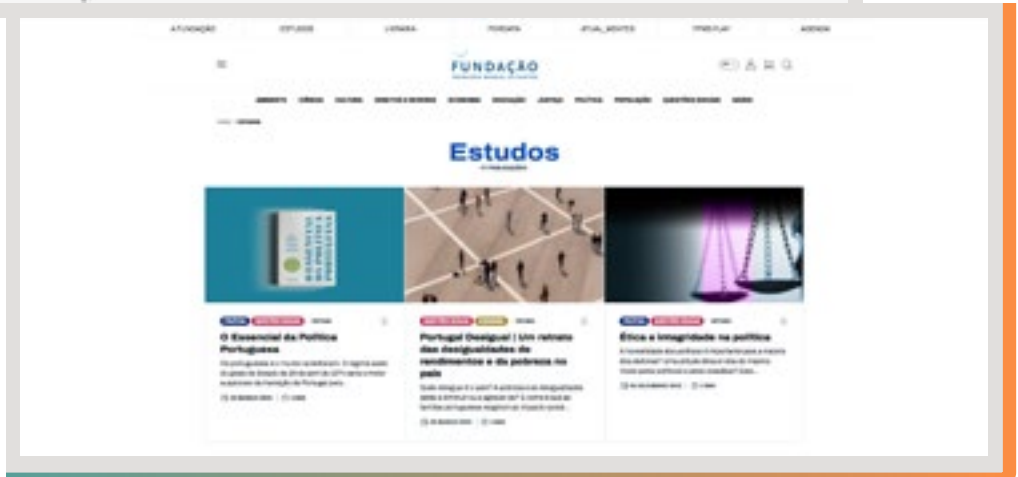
A FUNDAÇÃO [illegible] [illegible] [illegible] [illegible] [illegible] AGENDA

FUNDAÇÃO

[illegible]

Estudos

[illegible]

O Essencial da Política Portuguesa

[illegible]

Portugal Desigual | Um retrato das desigualdades de rendimentos e da pobreza no país

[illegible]

Ética e integridade na política

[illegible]